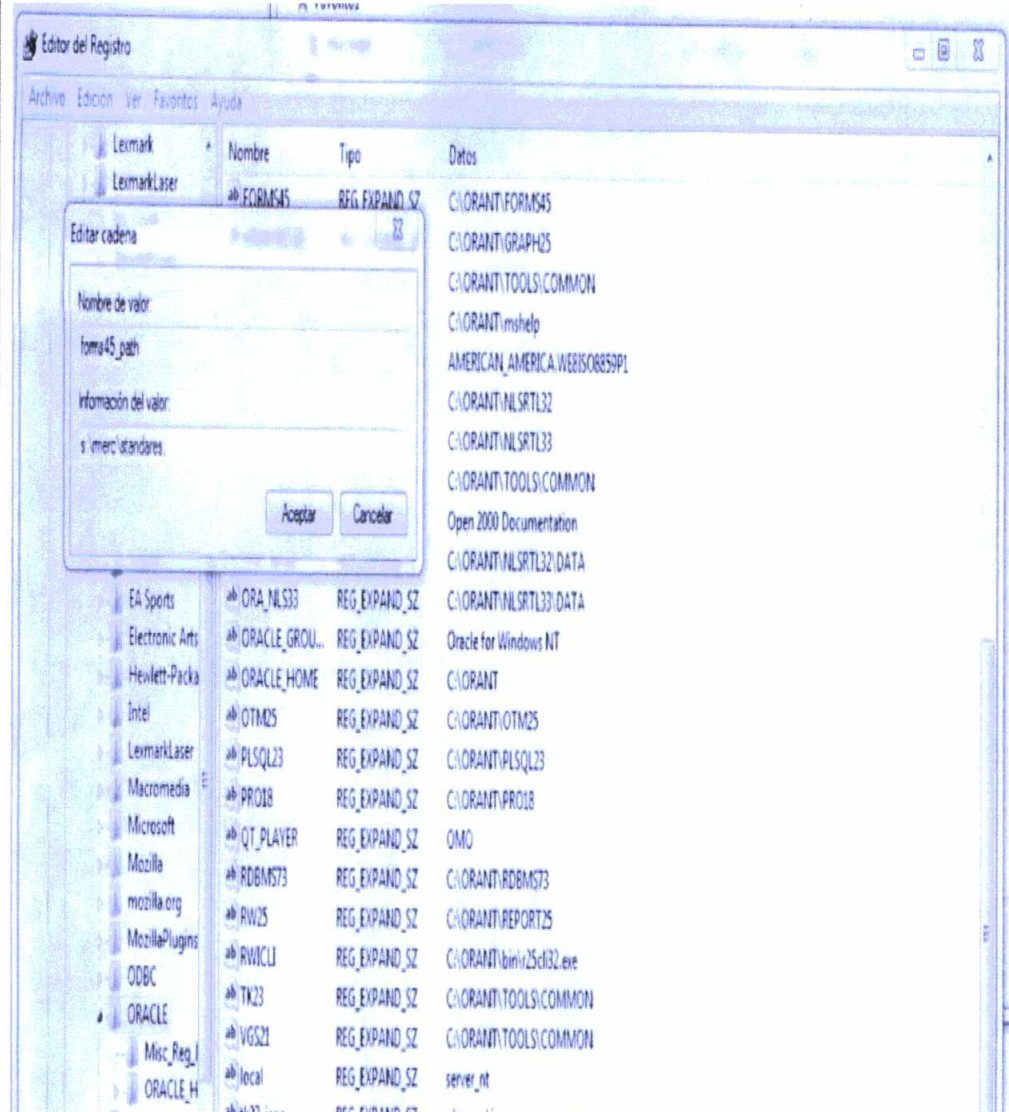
Editor del Registro

Archivo Edicion Ver Favoritos Ayuda

Lexmark
LexmarkLaser

Editar cadena

Nombre de valor:
forms45_path

Información del valor:
s:\merc\standares

Aceptar
Cancelar

EA Sports
Electronic Arts
Hewlett-Packa
Intel
LexmarkLaser
Macromedia
Microsoft
Mozilla
mozilla.org
MozillaPlugins
ODBC
ORACLE
Misc_Reg_I
ORACLE_H

| Nombre | Tipo | Datos |
|---|---|---|
| FORMS45 | REG_EXPAND_SZ | C:\ORANT\FORMS45 |
| | | C:\ORANT\GRAPH25 |
| | | C:\ORANT\TOOLS\COMMON |
| | | C:\ORANT\mshelp |
| | | AMERICAN_AMERICA.WE8ISO8859P1 |
| | | C:\ORANT\NLSRTL32 |
| | | C:\ORANT\NLSRTL33 |
| | | C:\ORANT\TOOLS\COMMON |
| | | Open 2000 Documentation |
| | | C:\ORANT\NLSRTL32\DATA |
| ORA_NLS33 | REG_EXPAND_SZ | C:\ORANT\NLSRTL33\DATA |
| ORACLE_GROU... | REG_EXPAND_SZ | Oracle for Windows NT |
| ORACLE_HOME | REG_EXPAND_SZ | C:\ORANT |
| OTM25 | REG_EXPAND_SZ | C:\ORANT\OTM25 |
| PLSQL23 | REG_EXPAND_SZ | C:\ORANT\PLSQL23 |
| PRO18 | REG_EXPAND_SZ | C:\ORANT\PRO18 |
| QT_PLAYER | REG_EXPAND_SZ | OMO |
| RDBMS73 | REG_EXPAND_SZ | C:\ORANT\RDBMS73 |
| RW25 | REG_EXPAND_SZ | C:\ORANT\REPORT25 |
| RWICLI | REG_EXPAND_SZ | C:\ORANT\bin\r25cli32.exe |
| TK23 | REG_EXPAND_SZ | C:\ORANT\TOOLS\COMMON |
| VGS21 | REG_EXPAND_SZ | C:\ORANT\TOOLS\COMMON |
| local | REG_EXPAND_SZ | server_nt |